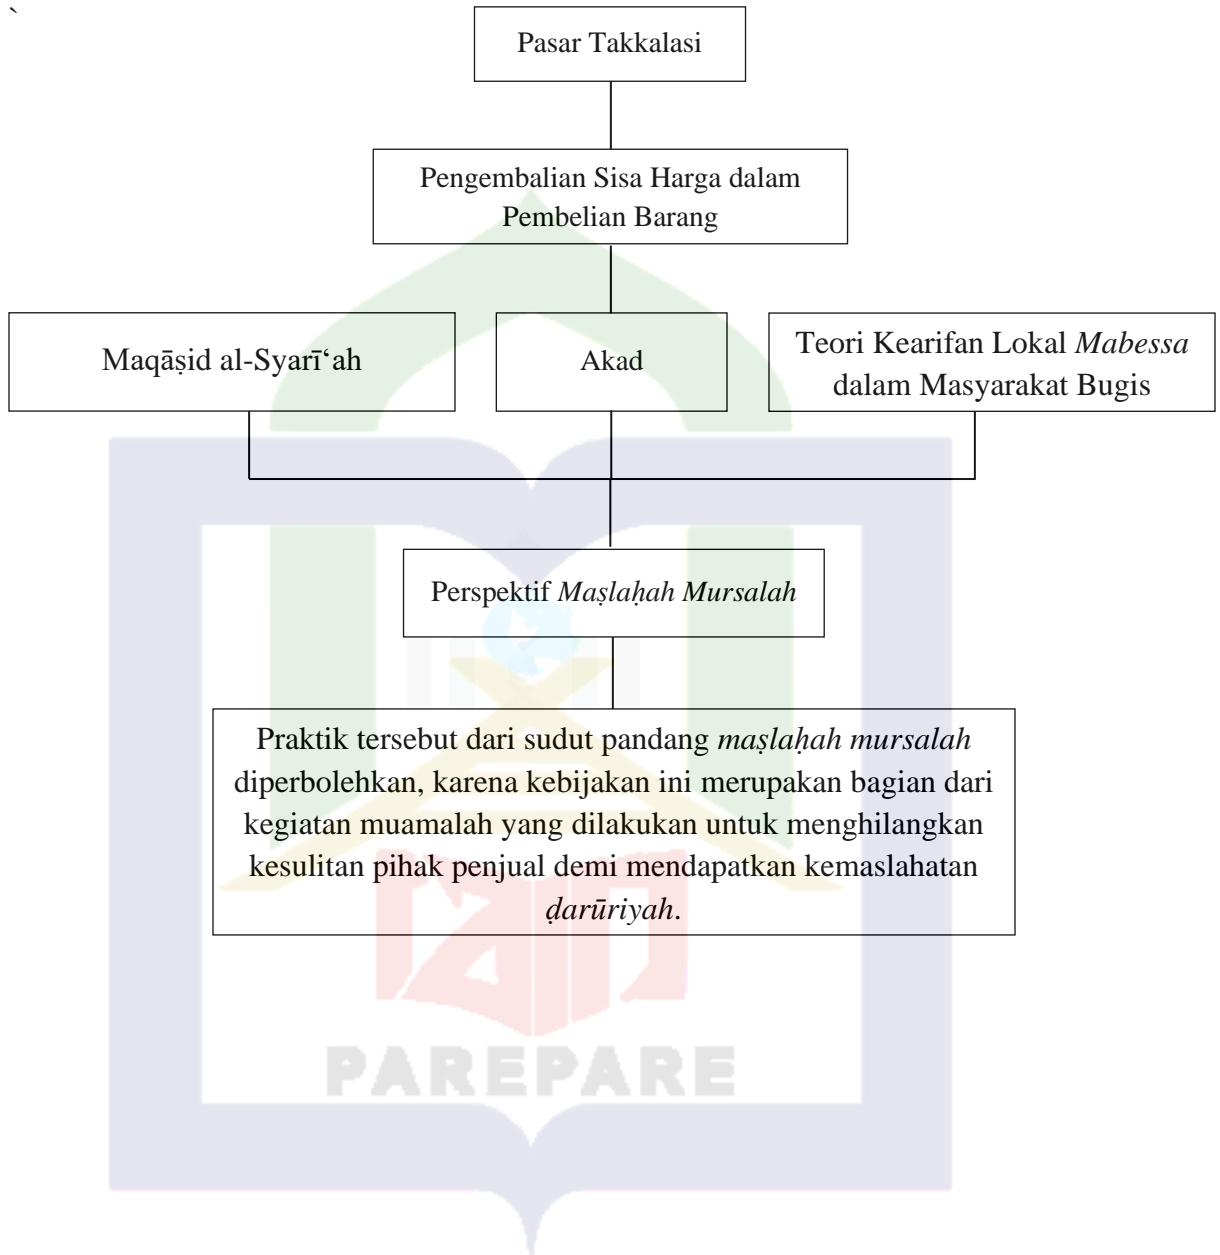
`

Pasar Takkalasi

Pengembalian Sisa Harga dalam Pembelian Barang

Maqāṣid al-Syarī‘ah

Akad

Teori Kearifan Lokal *Mabessa* dalam Masyarakat Bugis

Perspektif *Maṣlaḥah Mursalah*

Praktik tersebut dari sudut pandang *maṣlaḥah mursalah* diperbolehkan, karena kebijakan ini merupakan bagian dari kegiatan muamalah yang dilakukan untuk menghilangkan kesulitan pihak penjual demi mendapatkan kemaslahatan *ḍarūriyah*.

PAREPARE